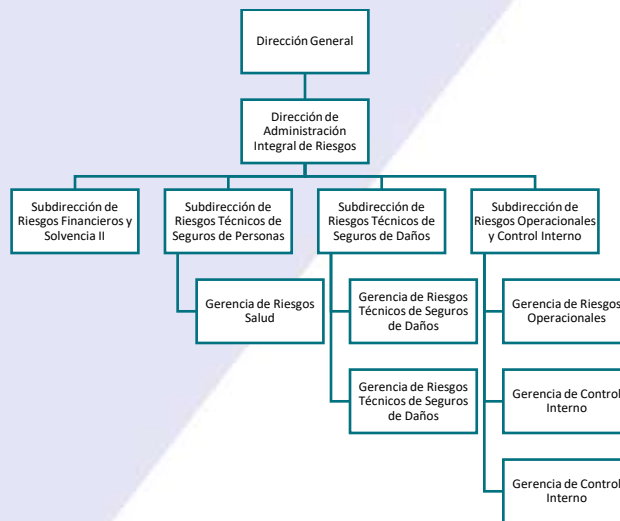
Dirección General

Dirección de Administración Integral de Riesgos

Subdirección de Riesgos Financieros y Solvencia II

Subdirección de Riesgos Técnicos de Seguros de Personas

Gerencia de Riesgos Salud

Subdirección de Riesgos Técnicos de Seguros de Daños

Gerencia de Riesgos Técnicos de Seguros de Daños

Gerencia de Riesgos Técnicos de Seguros de Daños

Subdirección de Riesgos Operacionales y Control Interno

Gerencia de Riesgos Operacionales

Gerencia de Control Interno

Gerencia de Control Interno